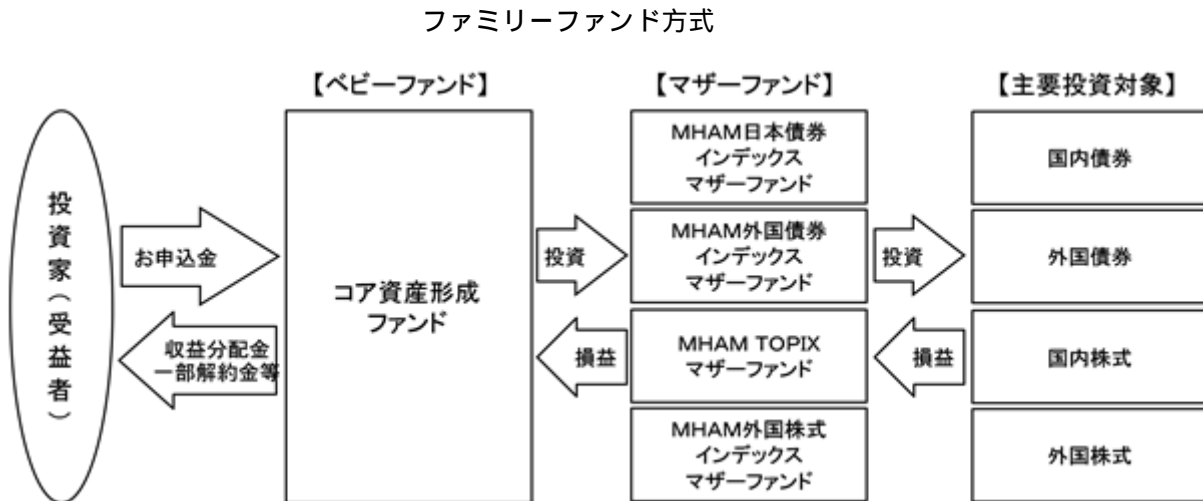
ファミリーファンド方式

【ベビーファンド】

【マザーファンド】

【主要投資対象】

投資家（受益者）

お申込金

収益分配金
一部解約金等

コア資産形成
ファンド

投資

損益

MHAM日本債券
インデックス
マザーファンド

MHAM外国債券
インデックス
マザーファンド

MHAM TOPIX
マザーファンド

MHAM外国株式
インデックス
マザーファンド

投資

損益

国内債券

外国債券

国内株式

外国株式